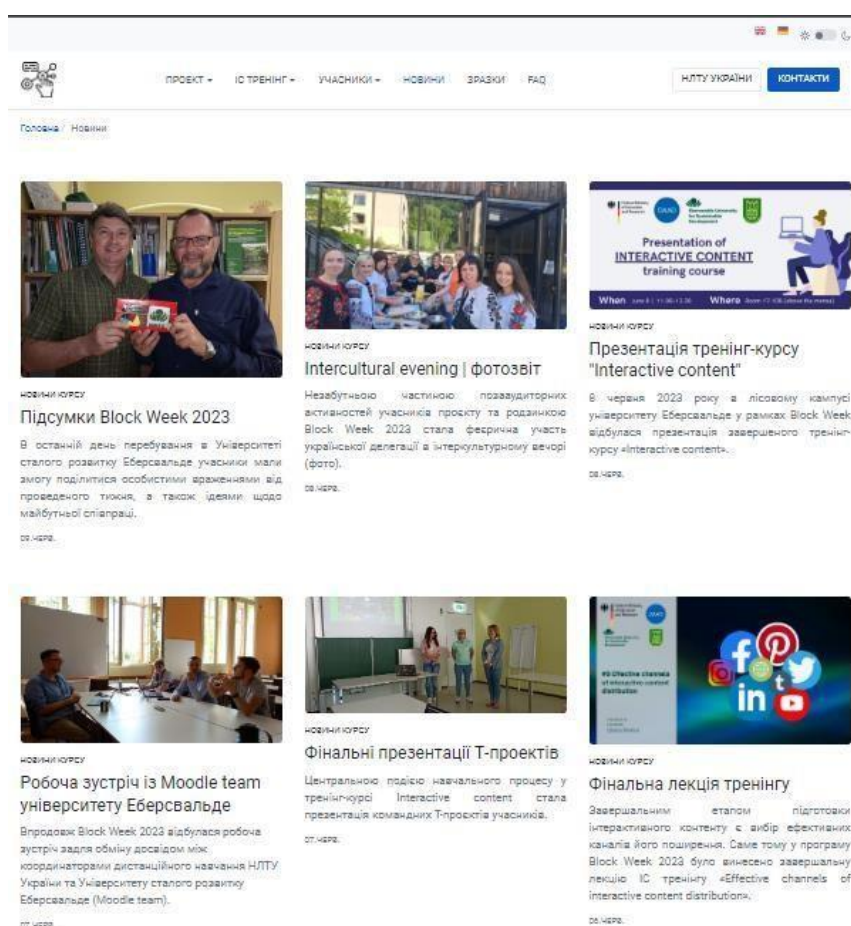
ПРОЕКТ ▾ ІС ТРЕНІНГ ▾ УЧАСНИКИ ▾ НОВИНИ ЗРАЗКИ FAQ

НЛТУ УКРАЇНИ КОНТАКТИ

Головна / Новини

НОВИНИ КУРСУ

Підсумки Block Week 2023

В останній день перебування в Університеті сталого розвитку Еберсвальде учасники мали змогу поділитися особистими враженнями від проведеного тижня, а також ідеями щодо майбутньої співпраці.

09.червня

НОВИНИ КУРСУ

Intercultural evening | фотозвіт

Незабутньою частиною позааудиторних активностей учасників проєкту та родзинкою Block Week 2023 стала феєрична участь української делегації в інтеркультурному вечорі (фото).

08.червня

Presentation of INTERACTIVE CONTENT training course

When June 8 | 11:30-13:30 Where Room 17 ICE

НОВИНИ КУРСУ

Презентація тренінг-курсу "Interactive content"

8 червня 2023 року в лісовому кампусі університету Еберсвальде у рамках Block Week відбулася презентація завершеного тренінг-курсу «Interactive content».

08.червня

НОВИНИ КУРСУ

Робоча зустріч із Moodle team університету Еберсвальде

Впродовж Block Week 2023 відбулася робоча зустріч задля обміну досвідом між координаторами дистанційного навчання НЛТУ України та Університету сталого розвитку Еберсвальде (Moodle team).

07.червня

НОВИНИ КУРСУ

Фінальні презентації Т-проектів

Центральною подією навчального процесу у тренінг-курсі Interactive content стала презентація командних Т-проєктів учасників.

07.червня

#8 Effective channels of interactive content distribution

НОВИНИ КУРСУ

Фінальна лекція тренінгу

Завершальним етапом підготовки інтерактивного контенту є вибір ефективних каналів його поширення. Саме тому у програму Block Week 2023 було винесено завершальну лекцію ІС тренінгу «Effective channels of interactive content distribution».

06.червня